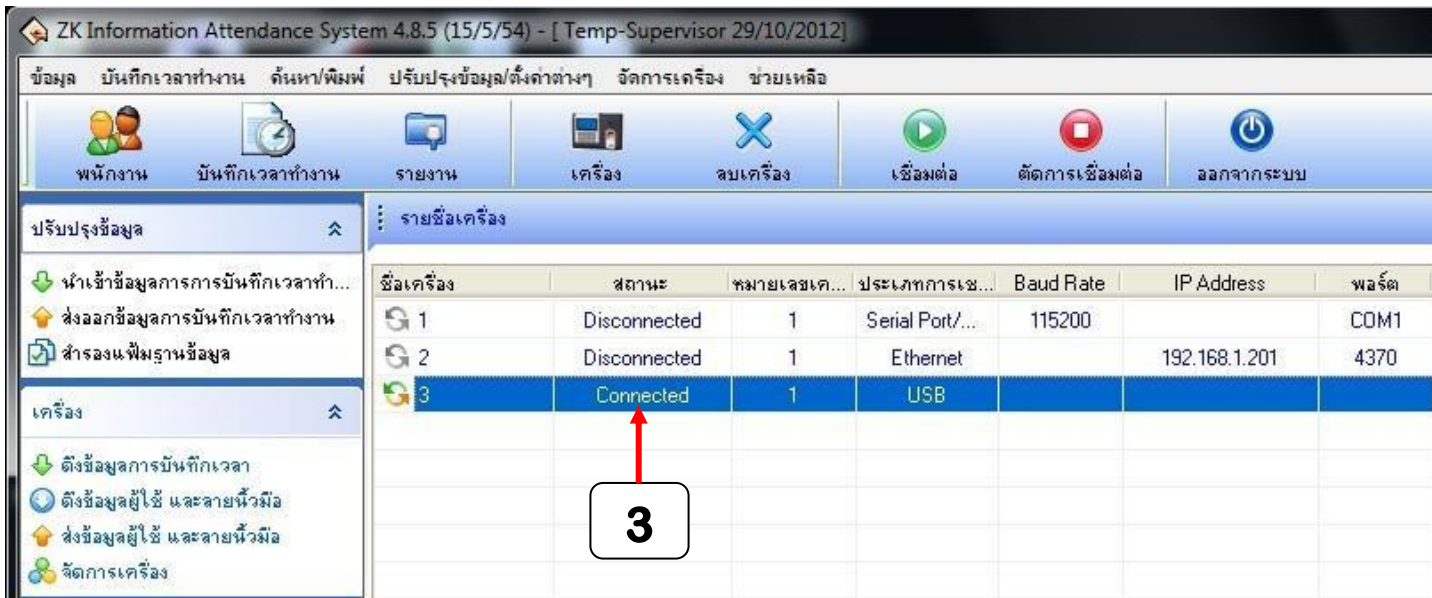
ZK Information Attendance System 4.8.5 (15/5/54) - [ Temp-Supervisor 29/10/2012]

ข้อมูล บันทึกเวลาทำงาน ค้นหา/พิมพ์ ปรับปรุงข้อมูล/ตั้งค่าต่างๆ จัดการเครื่อง ช่วยเหลือ

พนักงาน บันทึกเวลาทำงาน รายงาน เครื่อง ลบเครื่อง เชื่อมต่อ ตัดการเชื่อมต่อ ออกจากระบบ

ปรับปรุงข้อมูล

นำเข้าข้อมูลการการบันทึกเวลาทำ...
ส่งออกข้อมูลการบันทึกเวลาทำงาน
สำรองแฟ้มฐานข้อมูล

เครื่อง

ดึงข้อมูลการบันทึกเวลา
ดึงข้อมูลผู้ใช้ และลายนิ้วมือ
ส่งข้อมูลผู้ใช้ และลายนิ้วมือ
จัดการเครื่อง

รายชื่อเครื่อง

| ชื่อเครื่อง | สถานะ | หมายเลขเค... | ประเภทการเช... | Baud Rate | IP Address | พอร์ต |
|---|---|---|---|---|---|---|
| 1 | Disconnected | 1 | Serial Port/... | 115200 | | COM1 |
| 2 | Disconnected | 1 | Ethernet | | 192.168.1.201 | 4370 |
| 3 | Connected | 1 | USB | | | |

3